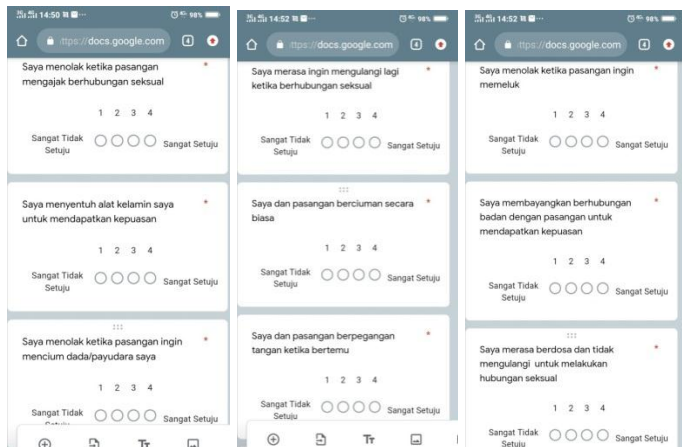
14:50 98%
ttps://docs.google.com 4

Saya menolak ketika pasangan mengajak berhubungan seksual *

1 2 3 4

Sangat Tidak Setuju Sangat Setuju

Saya menyentuh alat kelamin saya untuk mendapatkan kepuasan *

1 2 3 4

Sangat Tidak Setuju Sangat Setuju

Saya menolak ketika pasangan ingin mencium dada/payudara saya *

1 2 3 4

Sangat Tidak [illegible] Sangat Setuju

Tт

14:52 98%
ttps://docs.google.com 4

Saya merasa ingin mengulangi lagi ketika berhubungan seksual *

1 2 3 4

Sangat Tidak Setuju Sangat Setuju

Saya dan pasangan berciuman secara biasa *

1 2 3 4

Sangat Tidak Setuju Sangat Setuju

Saya dan pasangan berpegangan tangan ketika bertemu *

1 2 3 4

Sangat Tidak Setuju Sangat Setuju

Tт

14:52 98%
ttps://docs.google.com 4

Saya menolak ketika pasangan ingin memeluk *

1 2 3 4

Sangat Tidak Setuju Sangat Setuju

Saya membayangkan berhubungan badan dengan pasangan untuk mendapatkan kepuasan *

1 2 3 4

Sangat Tidak Setuju Sangat Setuju

Saya merasa berdosa dan tidak mengulangi untuk melakukan hubungan seksual *

1 2 3 4

Sangat Tidak Setuju Sangat Setuju